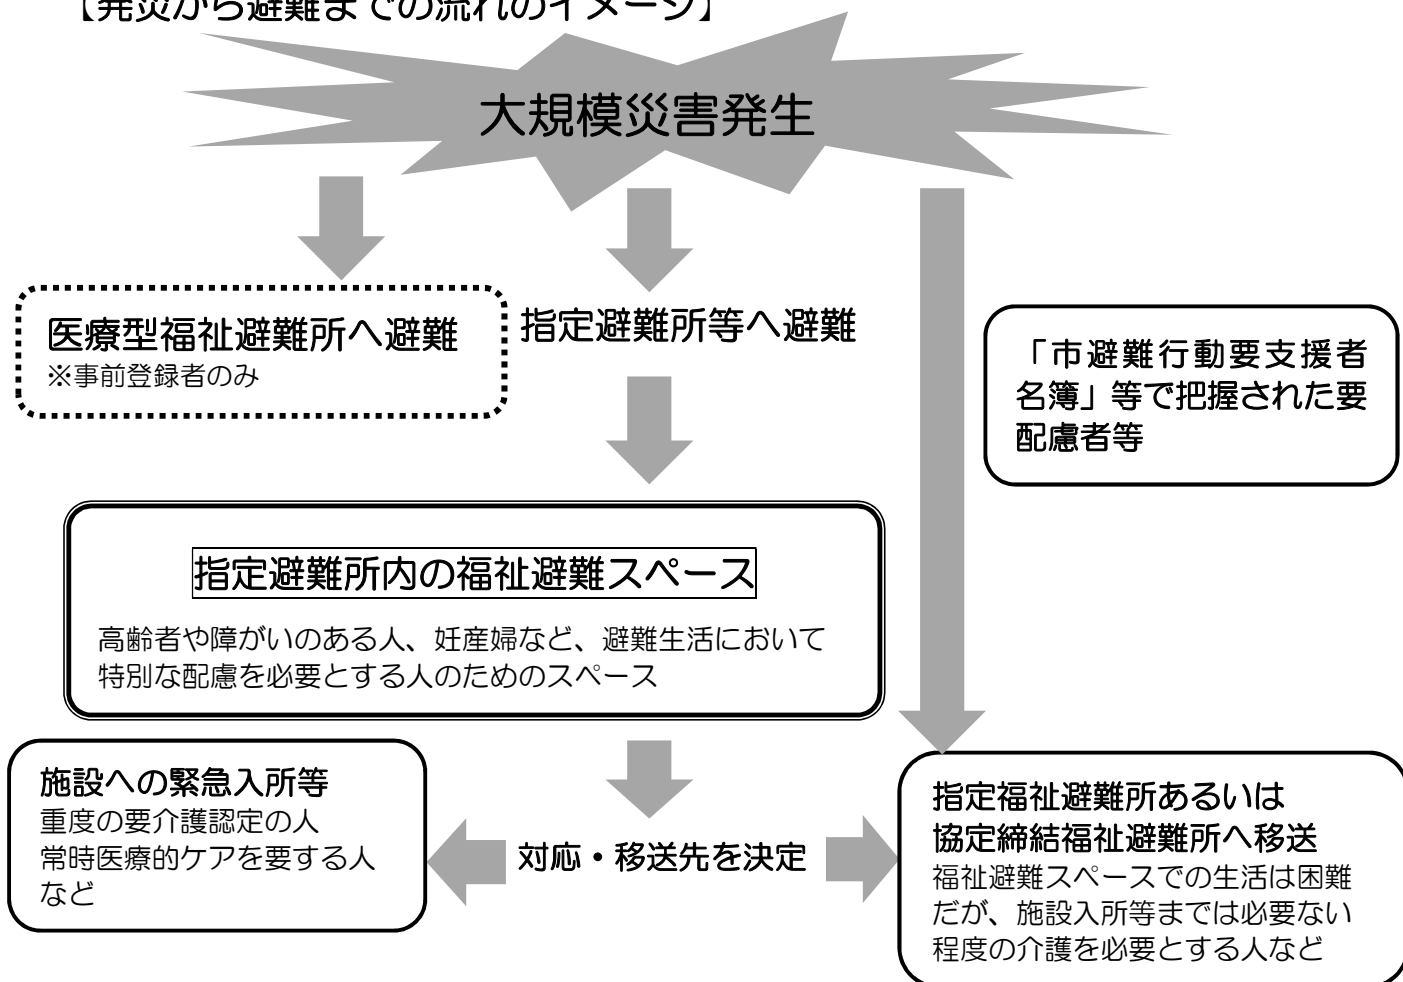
【発災から避難までの流れのイメージ】

大規模災害発生

医療型福祉避難所へ避難
※事前登録者のみ

指定避難所等へ避難

「市避難行動要支援者名簿」等で把握された要配慮者等

指定避難所内の福祉避難スペース

高齢者や障がいのある人、妊産婦など、避難生活において特別な配慮を必要とする人のためのスペース

施設への緊急入所等
重度の要介護認定の人
常時医療的ケアを要する人
など

対応・移送先を決定

指定福祉避難所あるいは
協定締結福祉避難所へ移送
福祉避難スペースでの生活は困難だが、施設入所等までは必要ない程度の介護を必要とする人など